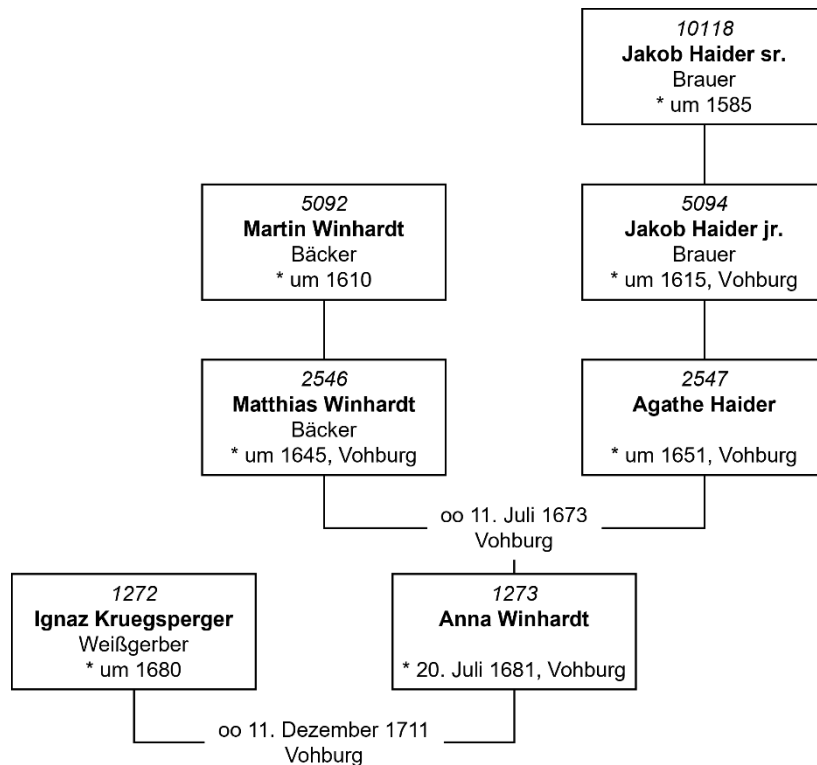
10118
**Jakob Haider sr.**
Brauer
* um 1585

5092
**Martin Winhardt**
Bäcker
* um 1610

5094
**Jakob Haider jr.**
Brauer
* um 1615, Vohburg

2546
**Matthias Winhardt**
Bäcker
* um 1645, Vohburg

2547
**Agathe Haider**

* um 1651, Vohburg

oo 11. Juli 1673
Vohburg

1272
**Ignaz Kruegsperger**
Weißgerber
* um 1680

1273
**Anna Winhardt**

* 20. Juli 1681, Vohburg

oo 11. Dezember 1711
Vohburg